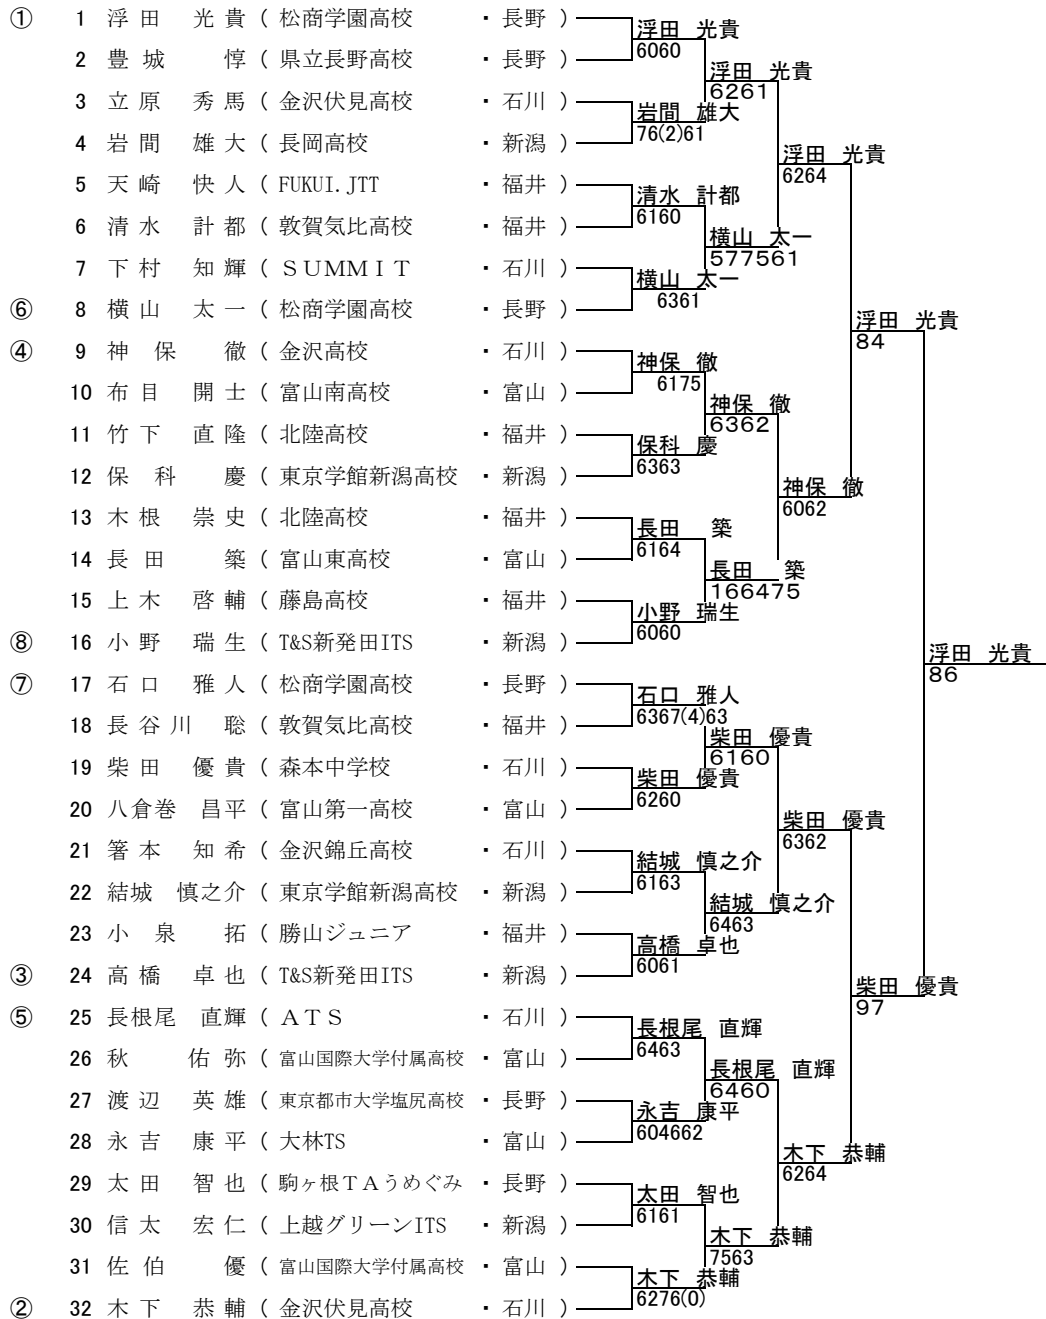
① 1 浮田 光貴 ( 松商学園高校 ・長野 )
2 豊城 惇 ( 県立長野高校 ・長野 )
3 立原 秀馬 ( 金沢伏見高校 ・石川 )
4 岩間 雄大 ( 長岡高校 ・新潟 )
5 天崎 快人 ( FUKUI. JTT ・福井 )
6 清水 計都 ( 敦賀気比高校 ・福井 )
7 下村 知輝 ( SUMMIT ・石川 )
⑥ 8 横山 太一 ( 松商学園高校 ・長野 )
④ 9 神保 徹 ( 金沢高校 ・石川 )
10 布目 開士 ( 富山南高校 ・富山 )
11 竹下 直隆 ( 北陸高校 ・福井 )
12 保科 慶 ( 東京学館新潟高校 ・新潟 )
13 木根 崇史 ( 北陸高校 ・福井 )
14 長田 築 ( 富山東高校 ・富山 )
15 上木 啓輔 ( 藤島高校 ・福井 )
⑧ 16 小野 瑞生 ( T&S新発田ITS ・新潟 )
⑦ 17 石口 雅人 ( 松商学園高校 ・長野 )
18 長谷川 聡 ( 敦賀気比高校 ・福井 )
19 柴田 優貴 ( 森本中学校 ・石川 )
20 八倉巻 昌平 ( 富山第一高校 ・富山 )
21 箸本 知希 ( 金沢錦丘高校 ・石川 )
22 結城 慎之介 ( 東京学館新潟高校 ・新潟 )
23 小泉 拓 ( 勝山ジュニア ・福井 )
③ 24 高橋 卓也 ( T&S新発田ITS ・新潟 )
⑤ 25 長根尾 直輝 ( ATS ・石川 )
26 秋 佑弥 ( 富山国際大学付属高校 ・富山 )
27 渡辺 英雄 ( 東京都市大学塩尻高校 ・長野 )
28 永吉 康平 ( 大林TS ・富山 )
29 太田 智也 ( 駒ヶ根TAうめぐみ ・長野 )
30 信太 宏仁 ( 上越グリーンITS ・新潟 )
31 佐伯 優 ( 富山国際大学付属高校 ・富山 )
② 32 木下 恭輔 ( 金沢伏見高校 ・石川 )

浮田 光貴 6060
岩間 雄大 76(2)61
清水 計都 6160
横山 太一 6361
神保 徹 6175
保科 慶 6363
長田 築 6164
小野 瑞生 6060
石口 雅人 6367(4)63
柴田 優貴 6260
結城 慎之介 6163
高橋 卓也 6061
長根尾 直輝 6463
永吉 康平 604662
太田 智也 6161
木下 恭輔 6276(0)

浮田 光貴 6261
横山 太一 577561
神保 徹 6362
長田 築 166475
柴田 優貴 6160
結城 慎之介 6463
長根尾 直輝 6460
木下 恭輔 7563

浮田 光貴 6264
神保 徹 6062
柴田 優貴 6362
木下 恭輔 6264

浮田 光貴 84
柴田 優貴 97

浮田 光貴 86